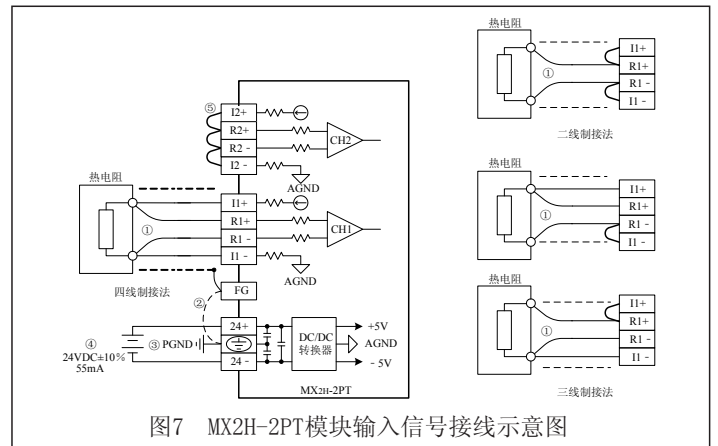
⑤
I2+
R2+
R2 -
I2 -
CH2
AGND

热电阻
①
I1+
R1+
R1 -
I1 -
CH1
AGND
四线制接法
FG
②
24+
24 -
DC/DC
转换器
+5V
AGND
- 5V
④
24VDC±10%
55mA
③ PGND
MX2H-2PT

热电阻
I1+
R1+
R1 -
I1 -
①
二线制接法

热电阻
I1+
R1+
R1 -
I1 -
①

热电阻
I1+
R1+
R1 -
I1 -
①
三线制接法

图7 MX2H-2PT模块输入信号接线示意图